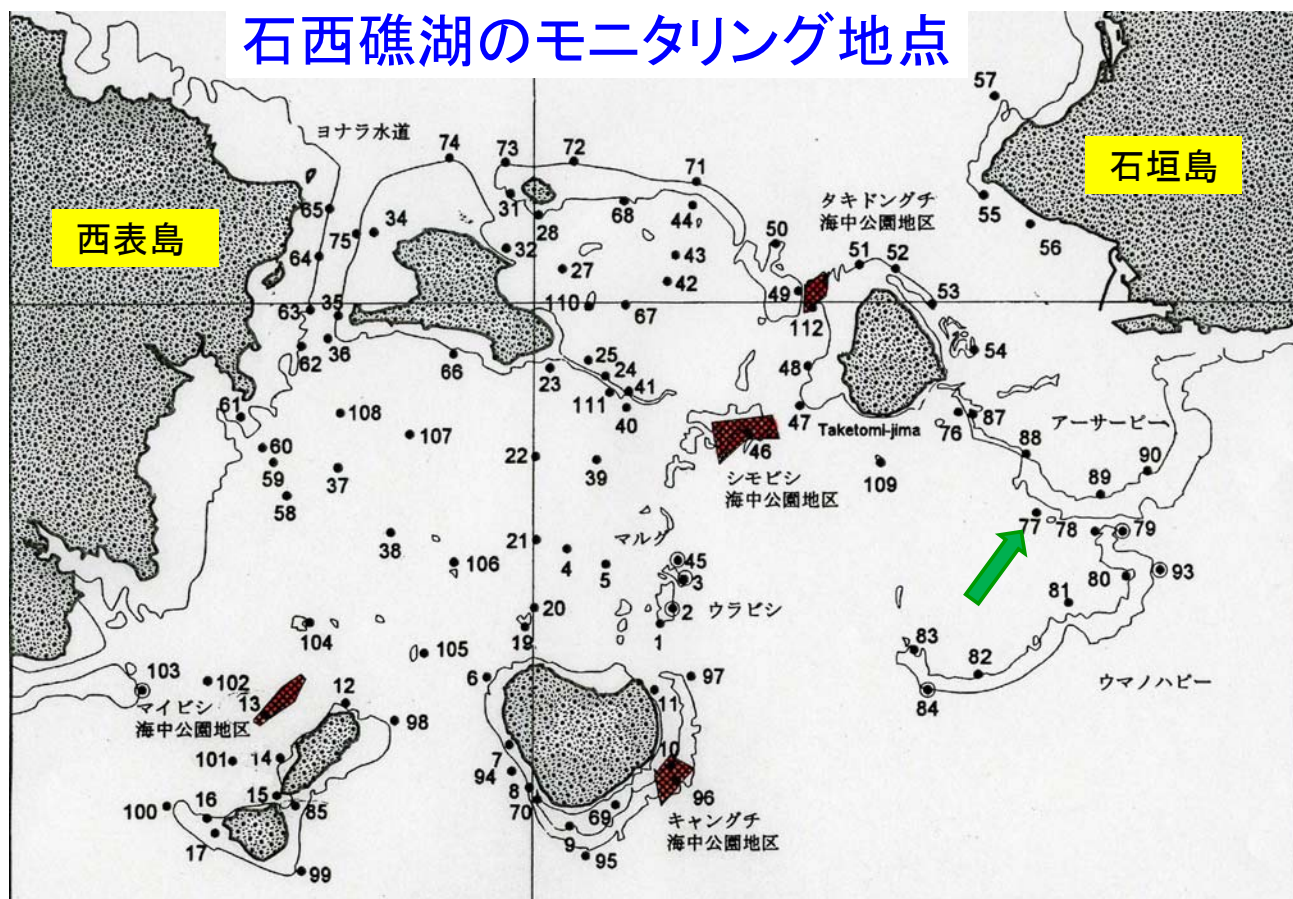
石西礁湖のモニタリング地点

石垣島

西表島

ヨナラ水道

タキドングチ
海中公園地区

シモビシ
海中公園地区

マイビシ
海中公園地区

キャングチ
海中公園地区

Taketomi-jima

アーサーピー

マルグ

ウラビシ

ウマノハピー

57 55 56 74 73 72 71 65 34 75 31 68 44 28 50 51 52 64 32 27 43 42 49 53 63 35 110 67 112 62 36 66 25 24 54 23 41 48 61 108 111 40 47 87 107 76 46 88 60 22 59 37 39 109 90 89 58 38 21 77 78 79 106 4 5 45 3 93 80 81 20 2 104 19 1 83 105 82 103 102 6 97 12 13 11 84 98 101 14 7 10 94 15 85 8 96 100 16 70 69 17 9 95 99